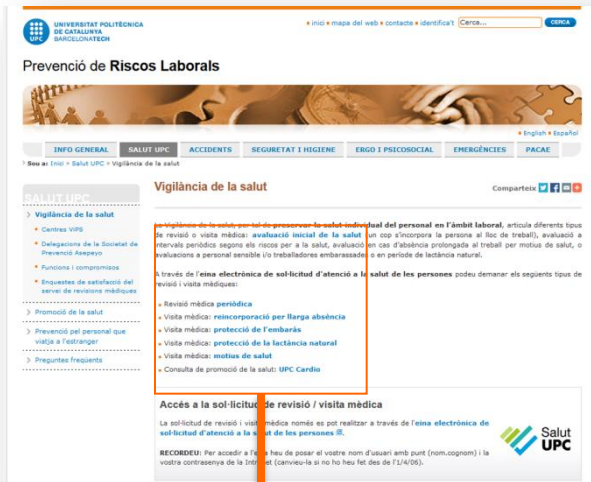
UNIVERSITAT POLITÈCNICA DE CATALUNYA BARCELONATECH

UPC

• inici • mapa del web • contacte • identifica't Cerca... CERCA

Prevenció de Riscos Laborals

• English • Español

INFO GENERAL | SALUT UPC | ACCIDENTS | SEGURETAT I HIGIENE | ERGO I PSICOSOCIAL | EMERGÈNCIES | PACAE

Ets a: Inici > Salut UPC > Vigilància de la salut

SALUT UPC

Vigilància de la salut

• Centres VIPS

• Delegacions de la Societat de Prevenció Asepeyo

• Funcions i compromisos

• Enquestes de satisfacció del servei de revisions mèdiques

Promoció de la salut

Prevenció pel personal que viatja a l'estranger

Preguntes freqüents

Vigilància de la salut

Comparteix

La Vigilància de la salut, per tal de preservar la salut individual del personal en l'àmbit laboral, articula diferents tipus de revisió o visita mèdica: avaluació inicial de la salut (un cop s'incorpora la persona al lloc de treball), avaluació a intervals periòdics segons els riscos per a la salut, avaluació en cas d'absència prolongada al treball per motius de salut, o avaluacions a personal sensible i/o treballadores embarassades o en període de lactància natural.

A través de l'eina electrònica de sol·licitud d'atenció a la salut de les persones podeu demanar els següents tipus de revisió i visita mèdiques:

• Revisió mèdica periòdica

• Visita mèdica: reincorporació per llarga absència

• Visita mèdica: protecció de l'embaràs

• Visita mèdica: protecció de la lactància natural

• Visita mèdica: motius de salut

• Consulta de promoció de la salut: UPC Cardio

Accés a la sol·licitud de revisió / visita mèdica

La sol·licitud de revisió i visita mèdica només es pot realitzar a través de l'eina electrònica de sol·licitud d'atenció a la salut de les persones.

RECORDEU: Per accedir a l'eina heu de posar el vostre nom d'usuari amb punt (nom.cognom) i la vostra contrasenya de la Intranet (canvieu-la si no ho heu fet des de l'1/4/06).

Salut UPC